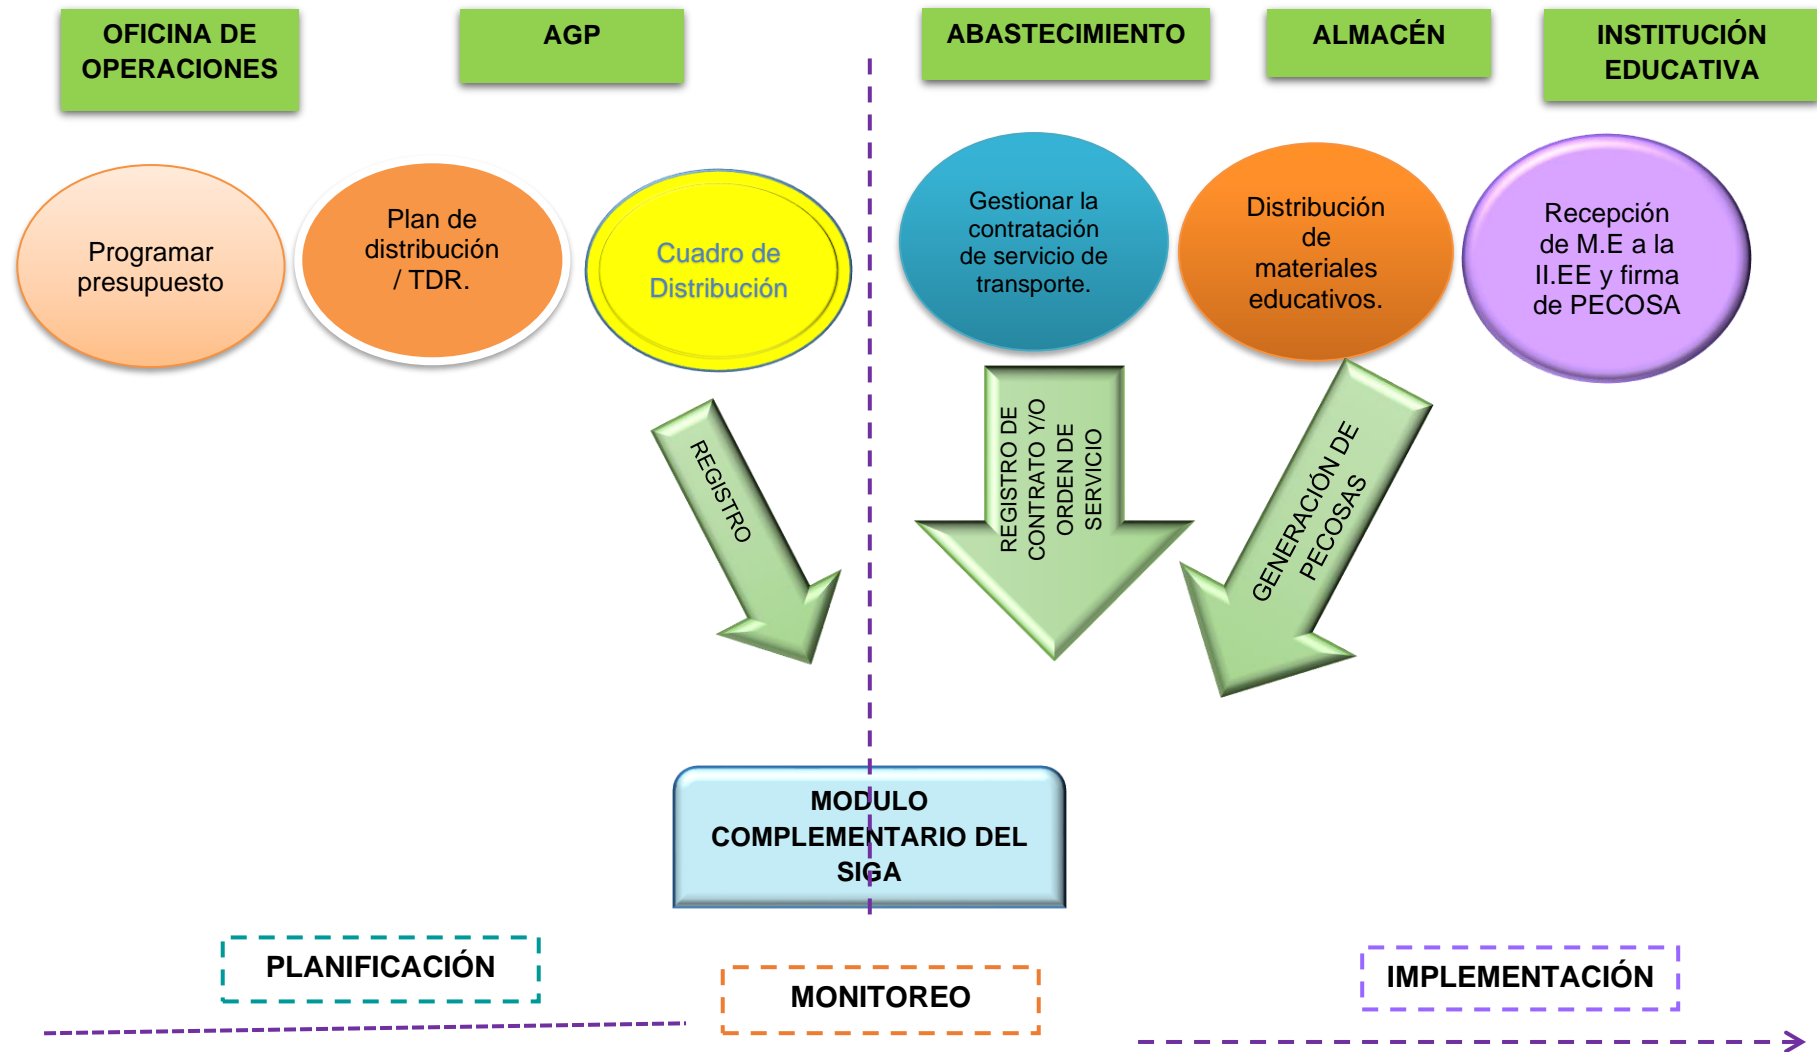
OFICINA DE OPERACIONES

AGP

ABASTECIMIENTO

ALMACÉN

INSTITUCIÓN EDUCATIVA

Programar presupuesto

Plan de distribución / TDR.

Cuadro de Distribución

Gestionar la contratación de servicio de transporte.

Distribución de materiales educativos.

Recepción de M.E a la II.EE y firma de PECOSA

REGISTRO

REGISTRO DE CONTRATO Y/O ORDEN DE SERVICIO

GENERACIÓN DE PECOSAS

MODULO COMPLEMENTARIO DEL SIGA

PLANIFICACIÓN

MONITOREO

IMPLEMENTACIÓN